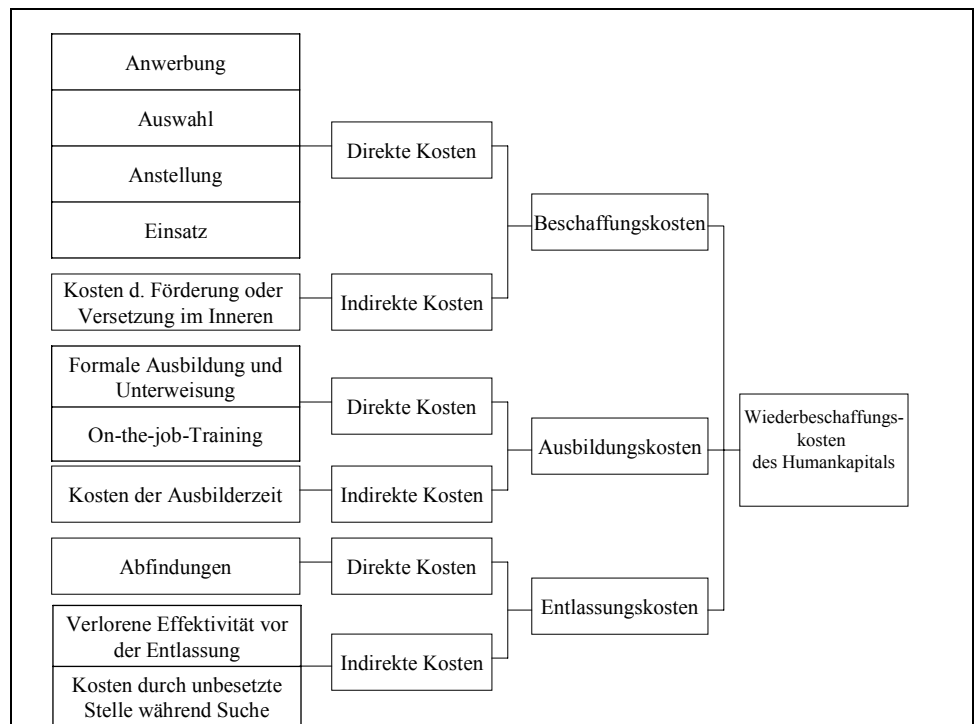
Anwerbung

Auswahl

Anstellung

Einsatz

Direkte Kosten

Kosten d. Förderung oder Versetzung im Inneren

Indirekte Kosten

Beschaffungskosten

Formale Ausbildung und Unterweisung

On-the-job-Training

Direkte Kosten

Kosten der Ausbilderzeit

Indirekte Kosten

Ausbildungskosten

Wiederbeschaffungskosten des Humankapitals

Abfindungen

Direkte Kosten

Verlorene Effektivität vor der Entlassung

Kosten durch unbesetzte Stelle während Suche

Indirekte Kosten

Entlassungskosten